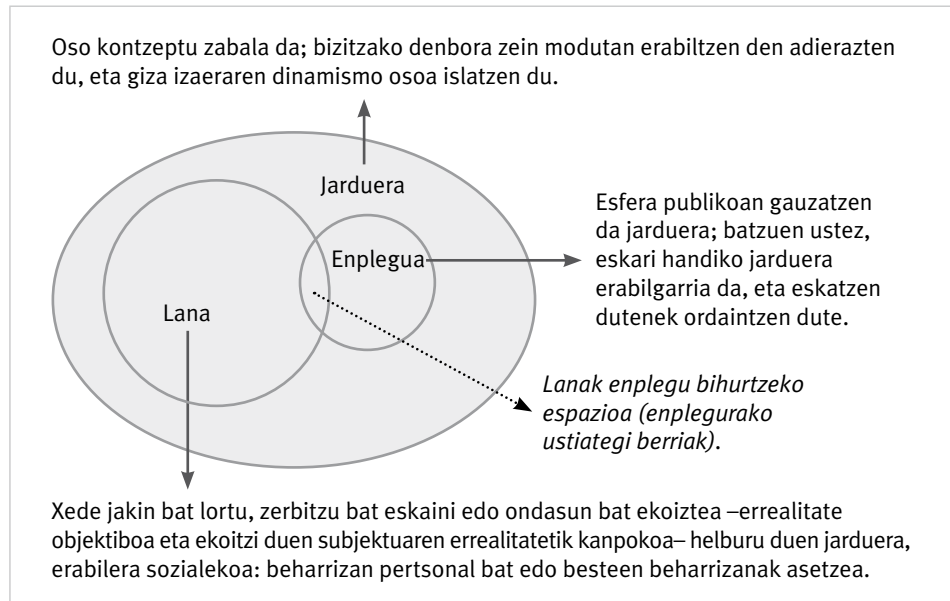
Oso kontzeptu zabala da; bizitzako denbora zein modutan erabiltzen den adierazten du, eta giza izaeraren dinamismo osoa islatzen du.

Jarduera

Enplegua

Lana

Esfera publikoan gauzatzen da jarduera; batzuen ustez, eskari handiko jarduera erabilgarria da, eta eskatzen dutenek ordaintzen dute.

Lanak enplegu bihurtzeko espazioa (enplegurako ustiategi berriak).

Xede jakin bat lortu, zerbitzu bat eskaini edo ondasun bat ekoiztea –errealitate objektiboa eta ekoitzi duen subjektuaren errealitatetik kanpokoa– helburu duen jarduera, erabilera sozialekoa: beharrizan pertsonal bat edo besteen beharrizanak asetzea.